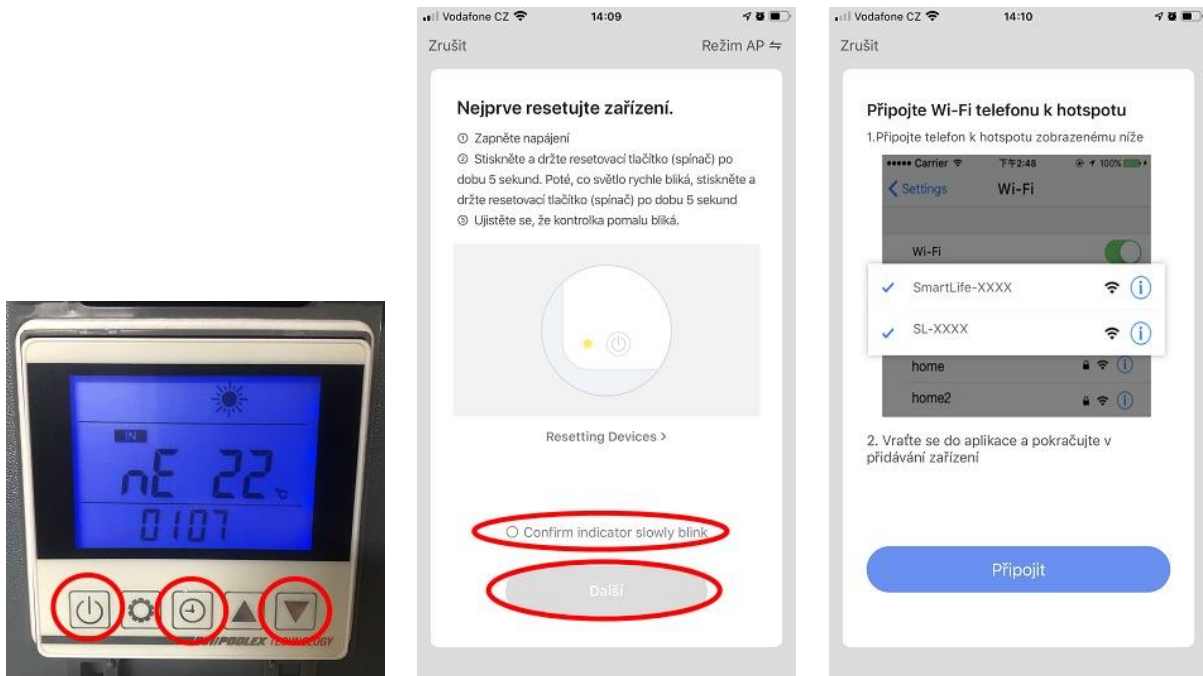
IN
nE 22°C
0107
MIPOOLEX TECHNOLOGY

Vodafone CZ 14:09
Zrušit
Režim AP ⇋

Nejprve resetujte zařízení.
① Zapněte napájení
② Stiskněte a držte resetovací tlačítko (spínač) po dobu 5 sekund. Poté, co světlo rychle bliká, stiskněte a držte resetovací tlačítko (spínač) po dobu 5 sekund
③ Ujistěte se, že kontrolka pomalu bliká.

Resetting Devices >

Confirm indicator slowly blink

Další

Vodafone CZ 14:10
Zrušit

Připojte Wi-Fi telefonu k hotspotu
1.Připojte telefon k hotspotu zobrazenému níže

Carrier 下午2:48 100%
Settings Wi-Fi
Wi-Fi
SmartLife-XXXX
SL-XXXX
home
home2

2. Vraťte se do aplikace a pokračujte v přidávání zařízení

Připojit